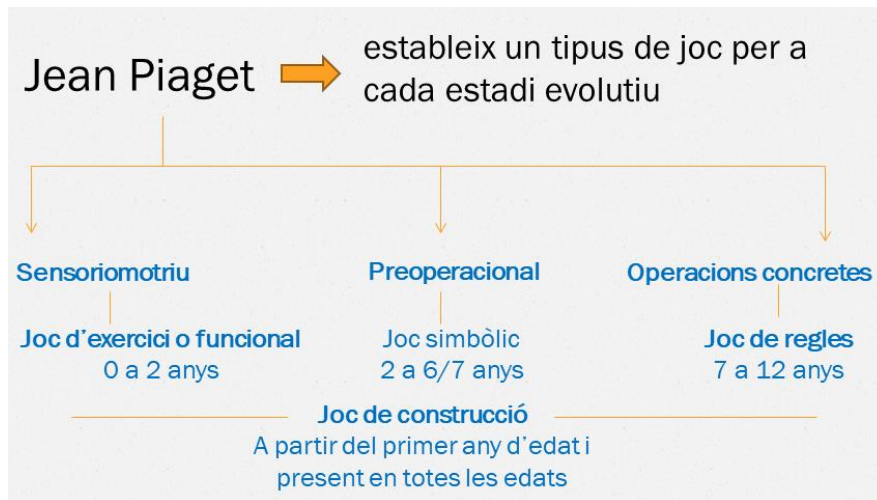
Jean Piaget

estableix un tipus de joc per a cada estadi evolutiu

Sensoriomotriu

Joc d'exercici o funcional
0 a 2 anys

Preoperacional

Joc simbòlic
2 a 6/7 anys

Operacions concretes

Joc de regles
7 a 12 anys

Joc de construcció
A partir del primer any d'edat i present en totes les edats